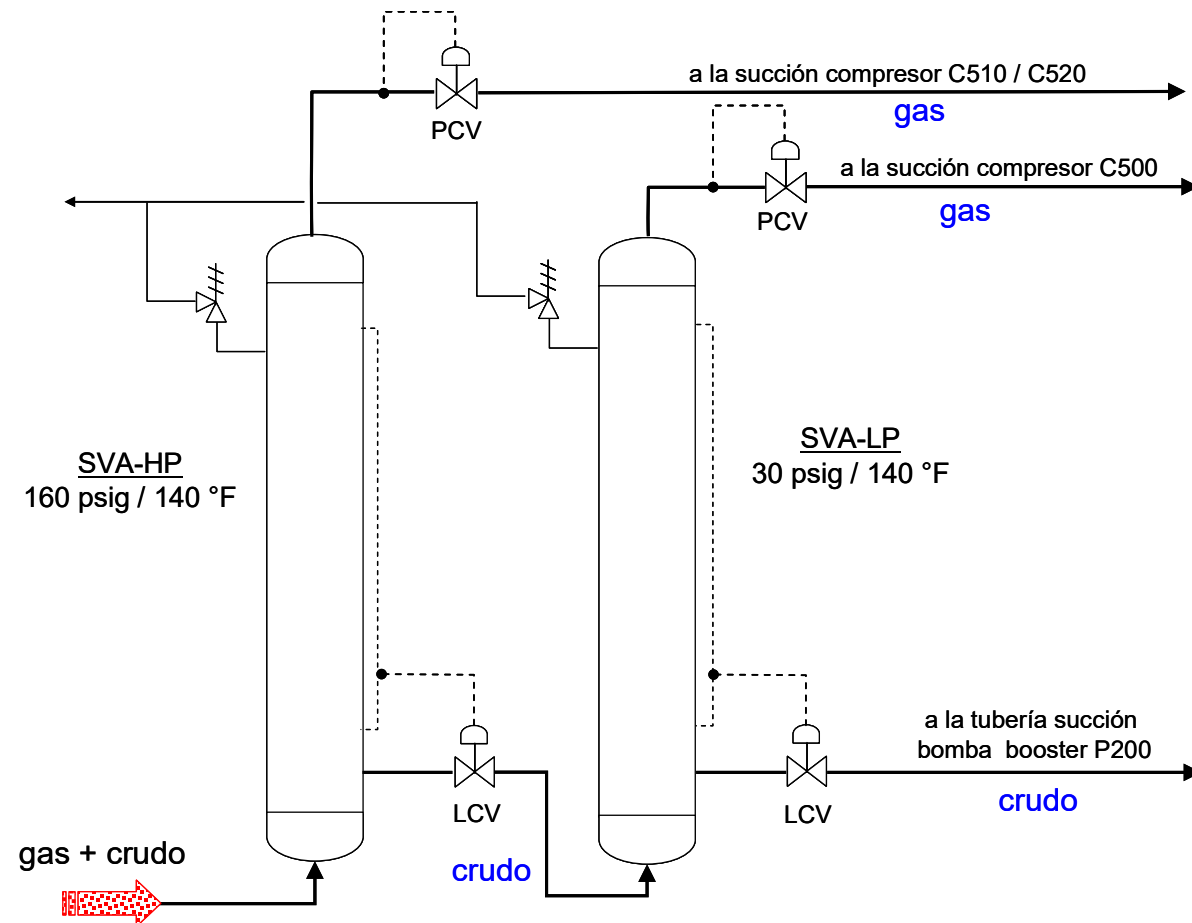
a la succión compresor C510 / C520

gas

PCV

a la succión compresor C500

gas

PCV

SVA-HP
160 psig / 140 °F

SVA-LP
30 psig / 140 °F

a la tubería succión
bomba booster P200

crudo

LCV

LCV

gas + crudo

crudo